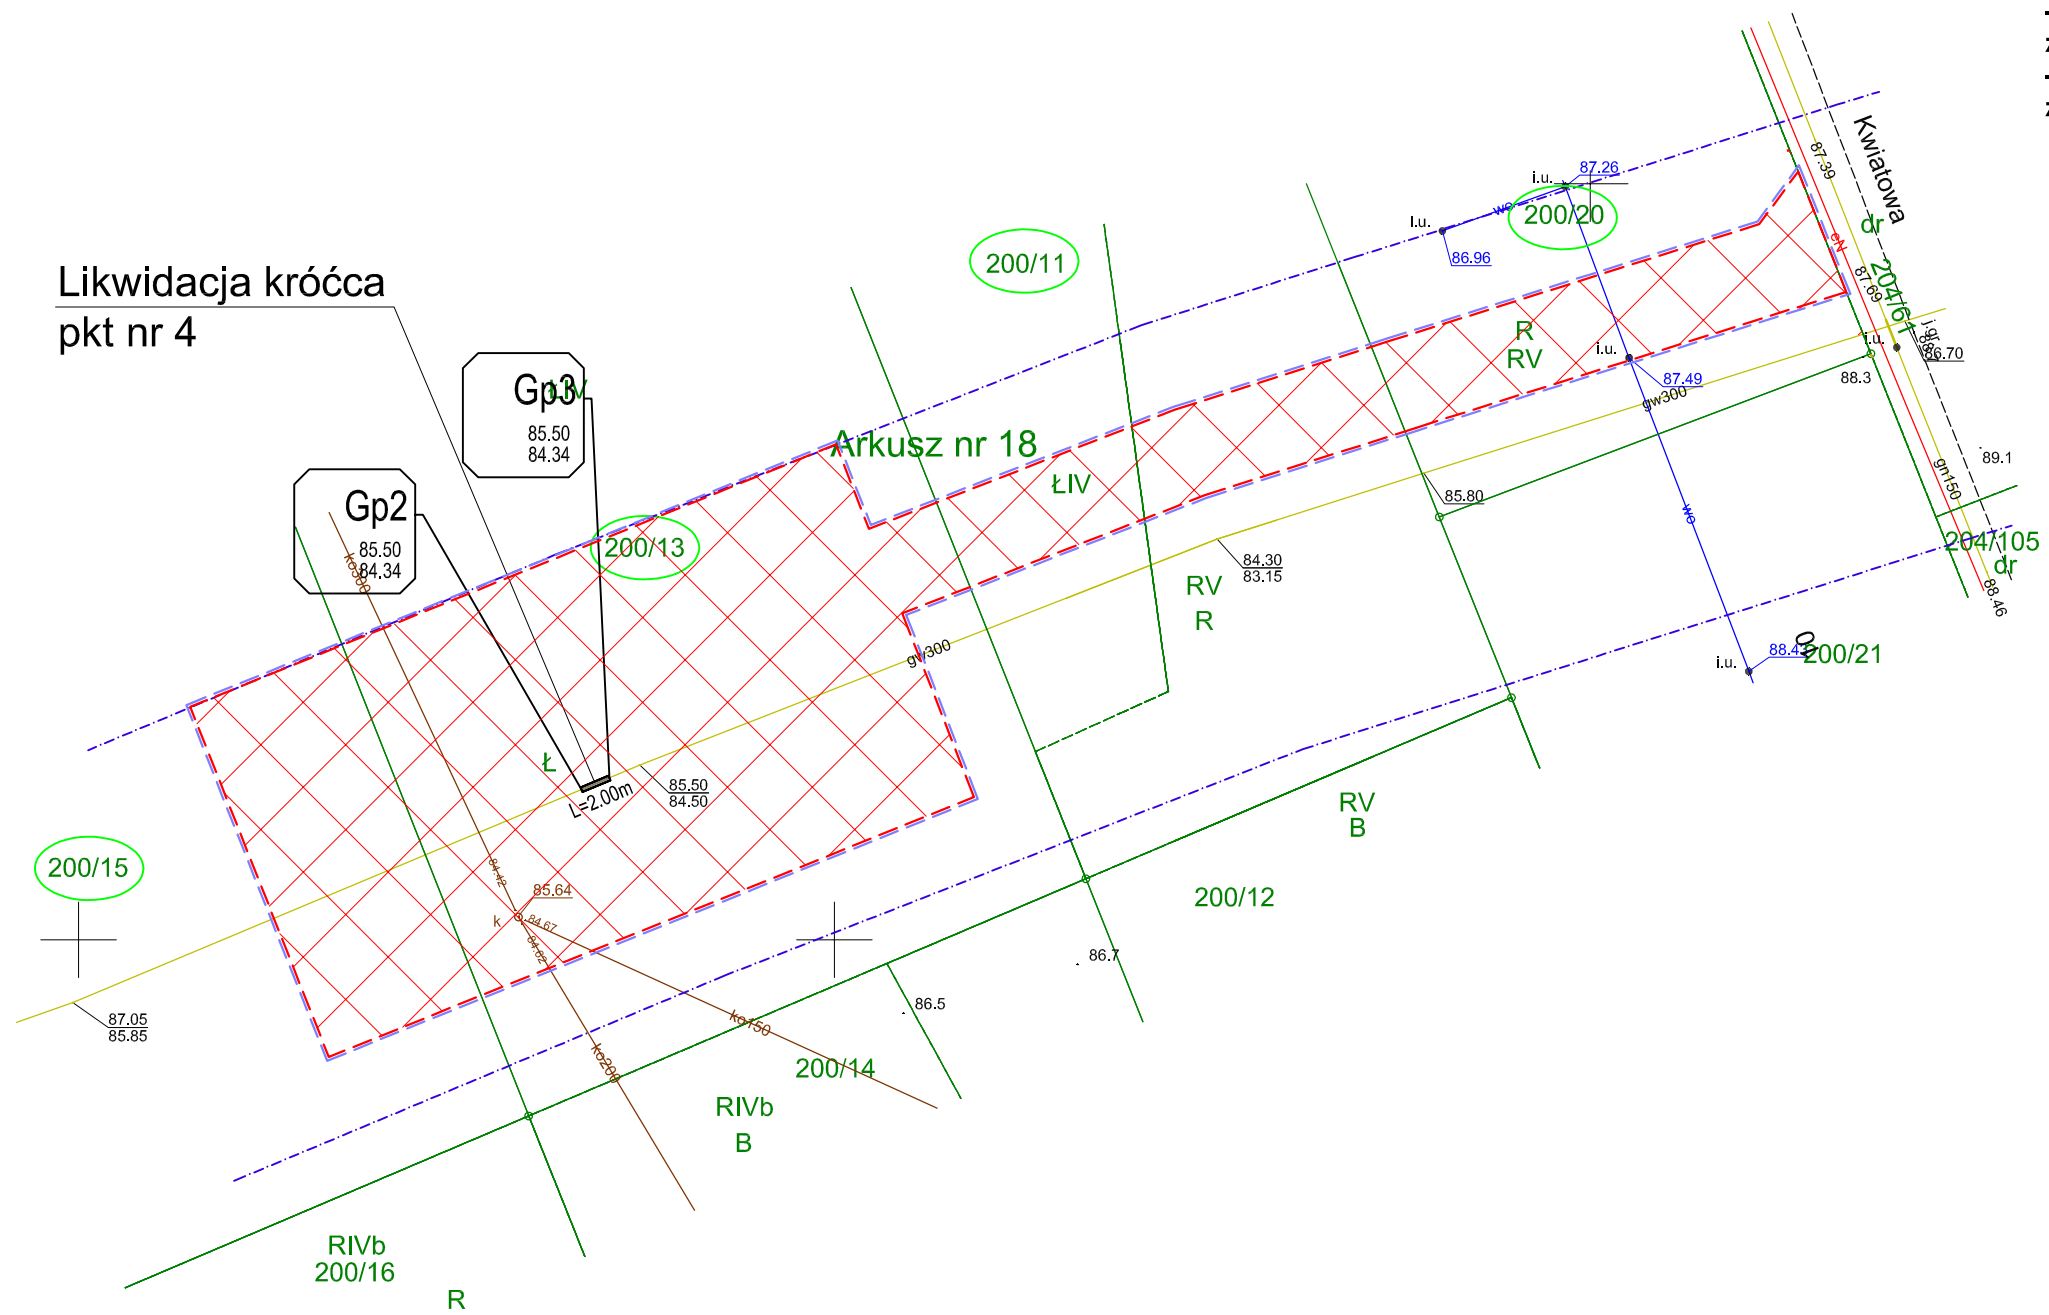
Likwidacja króćca
pkt nr 4

Gp3
ŁV
85.50
84.34

Gp2
85.50
84.34

Arkusz nr 18

200/11
200/20
200/13
200/15
200/12
200/14
200/16
200/21
204/61
204/105

Kwiatowa
dr
dr

i.u.
87.26
i.u.
86.96
wo
i.u.
87.49
i.u.
86.70
i.u.
88.4
wo
wo

87.39
87.69
88.3
89.1
88.46
gm150
gw300
gw300

R
RV
ŁIV
RV
R
Ł
RV
B
RIVb
B
RIVb
R

85.80
84.30
83.15
85.50
84.50
L=2.00m
ko300
85.64
84.42
84.67
k
ko150
ko200
87.05
85.85
86.7
86.5